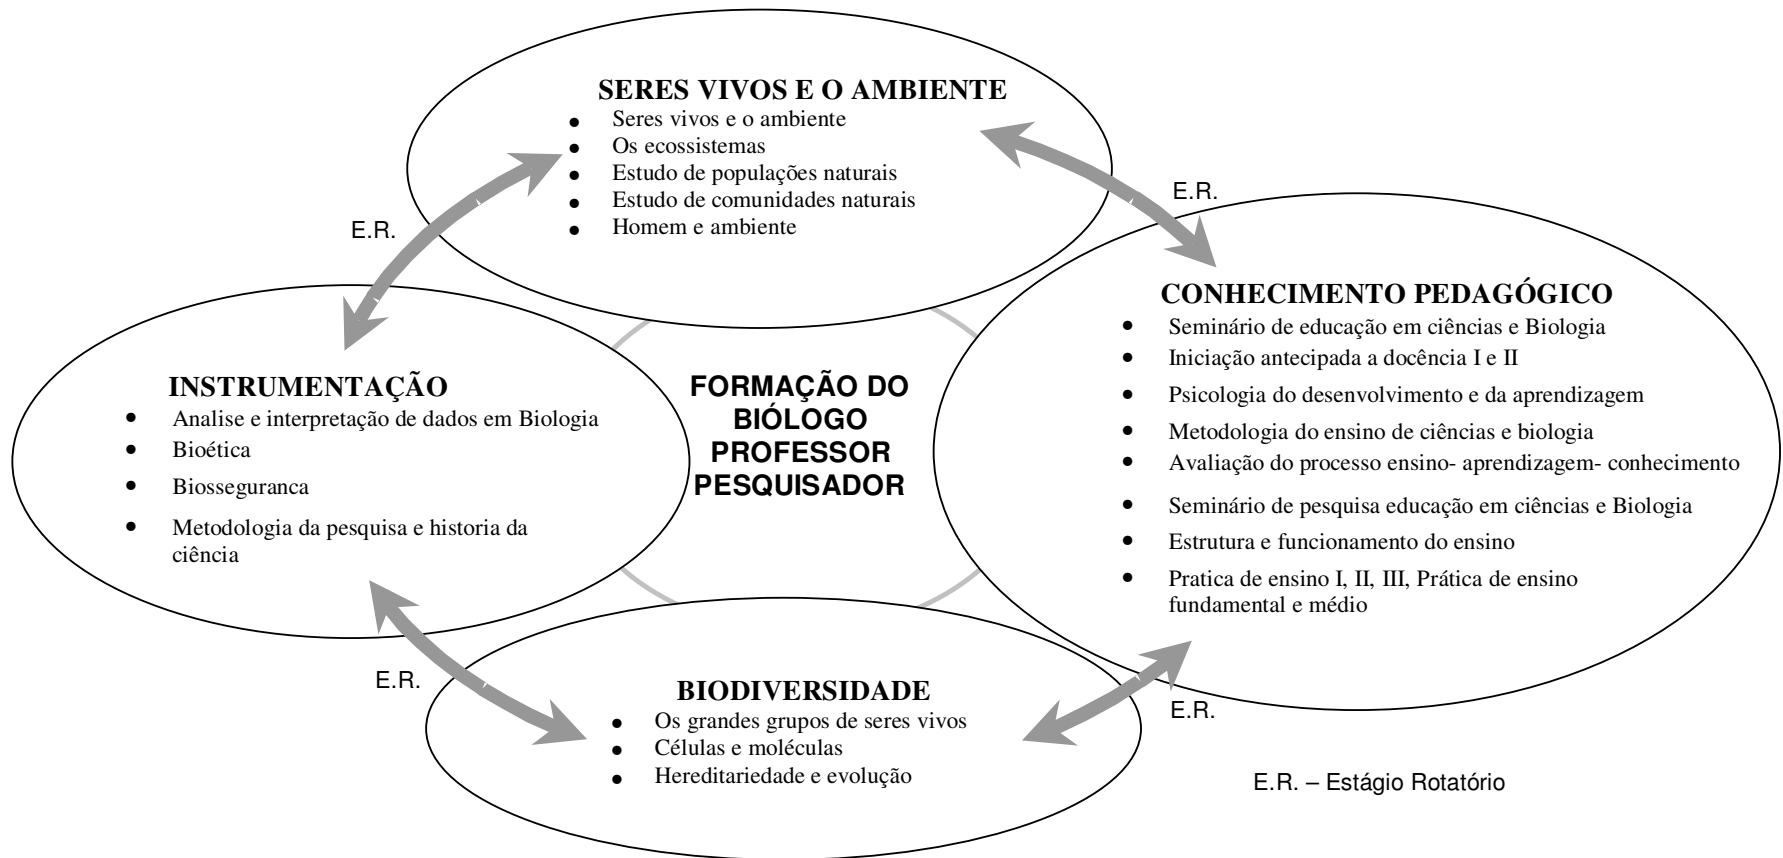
SERES VIVOS E O AMBIENTE
- Seres vivos e o ambiente
- Os ecossistemas
- Estudo de populações naturais
- Estudo de comunidades naturais
- Homem e ambiente

E.R.

E.R.

CONHECIMENTO PEDAGÓGICO
- Seminário de educação em ciências e Biologia
- Iniciação antecipada a docência I e II
- Psicologia do desenvolvimento e da aprendizagem
- Metodologia do ensino de ciências e biologia
- Avaliação do processo ensino- aprendizagem- conhecimento
- Seminário de pesquisa educação em ciências e Biologia
- Estrutura e funcionamento do ensino
- Pratica de ensino I, II, III, Prática de ensino fundamental e médio

INSTRUMENTAÇÃO
- Analise e interpretação de dados em Biologia
- Bioética
- Biosseguranca
- Metodologia da pesquisa e historia da ciência

FORMAÇÃO DO BIÓLOGO PROFESSOR PESQUISADOR

E.R.

BIODIVERSIDADE
- Os grandes grupos de seres vivos
- Células e moléculas
- Hereditariedade e evolução

E.R.

E.R. – Estágio Rotatório